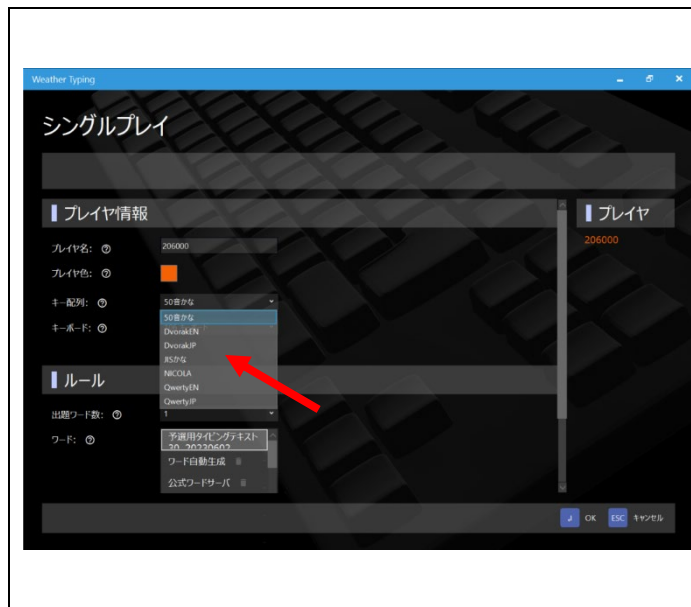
Weather Typing

シングルプレイ

プレイヤ情報

プレイヤ名: ⓘ 206000

プレイヤ色: ⓘ

キー配列: ⓘ 50音かな

キーボード: ⓘ

50音かな
DvorakEN
DvorakJP
JISかな
NICOLA
QwertyEN
QwertyJP

ルール

出題ワード数: ⓘ 1

ワード: ⓘ

予選用タイピングテキスト 20_20230602

ワード自動生成

公式ワードサーバ

プレイヤ

206000

OK ESC キャンセル